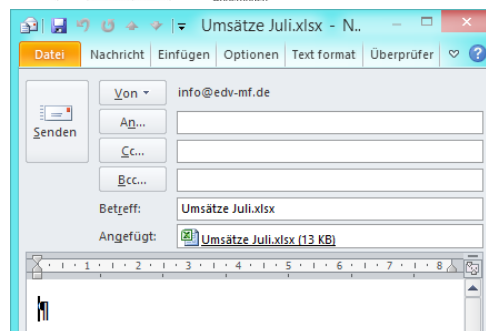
Umsätze Juli.xlsx - N...

Datei | Nachricht | Einfügen | Optionen | Text format | Überprüfer

Senden

Von ▾ info@edv-mf.de

An...

Cc...

Bcc...

Betreff: Umsätze Juli.xlsx

Angefügt: Umsätze Juli.xlsx (13 KB)

1 · 2 · 3 · 4 · 5 · 6 · 7 · 8